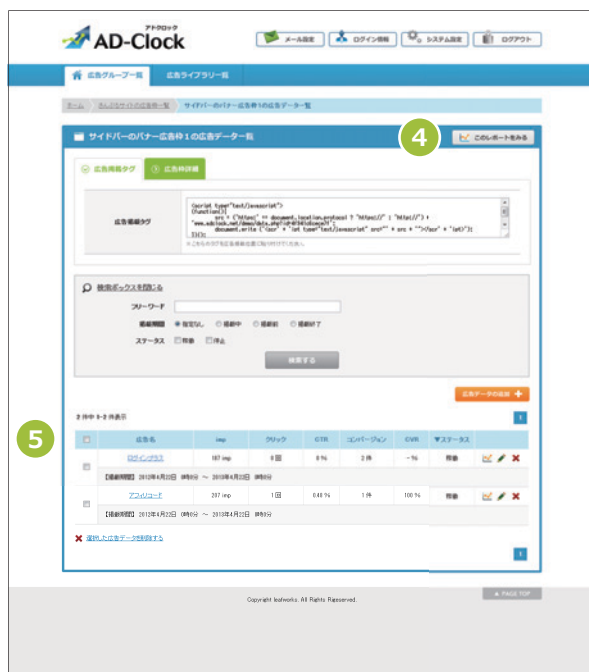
アドクロック
AD-Clock

メール設定 ログイン情報 システム設定 ログアウト

広告グループ一覧 広告ライブラリー一覧

ホーム > あしあとサイトの広告一覧 > サイドバーのバナー広告枠１の広告データ一覧

サイドバーのバナー広告枠１の広告データ一覧

4

このレポートをみる

広告掲載タグ 広告枠詳細

広告掲載タグ

<script type="text/javascript">
(function(){
src = ("https:" == document.location.protocol ? "https://" : "http://") +
"www.adclock.net/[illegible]";
document.write ('<scr' + 'ipt type="text/javascript" src="' + src + '"></scr' + 'ipt>');
})();

※こちらのタグを広告掲載位置に貼り付けてください。

検索ボックスを閉じる

フリーワード

掲載期間 指定なし 掲載中 掲載前 掲載終了

ステータス 稼働 停止

検索する

広告データの追加 +

2 件中 1-2 件表示

1

5

| | 広告名 | imp | クリック | CTR | コンバージョン | CVR | ▼ステータス | |
|---|---|---|---|---|---|---|---|---|
| | ログインプラス | 187 imp | 0 回 | 0 % | 2 件 | - % | 稼働 | |
| | 【掲載期間】 2013年4月22日 0時0分 ～ 2013年4月22日 0時0分 | | | | | | | |
| | アフィリコード | 207 imp | 1 回 | 0.48 % | 1 件 | 100 % | 稼働 | |
| | 【掲載期間】 2013年4月22日 0時0分 ～ 2013年4月22日 0時0分 | | | | | | | |

選択した広告データを削除する

1

Copyright leafworks. All Rights Riserved.

▲ PAGE TOP